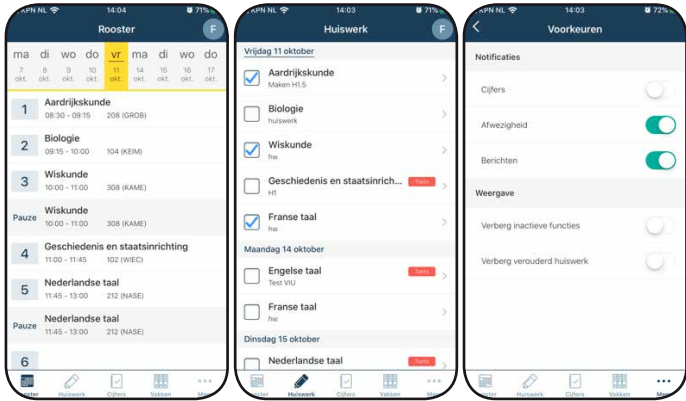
KPN NL 14:04 71%

Rooster F

| ma | di | wo | do | vr | ma | di | wo | do |
|---|---|---|---|---|---|---|---|---|
| 7 okt. | 8 okt. | 9 okt. | 10 okt. | 11 okt. | 14 okt. | 15 okt. | 16 okt. | 17 okt. |

1 Aardrijkskunde 08:30 - 09:15 208 (GROB)

2 Biologie 09:15 - 10:00 104 (KEIM)

3 Wiskunde 10:00 - 11:00 308 (KAME)

Pauze Wiskunde 10:00 - 11:00 308 (KAME)

4 Geschiedenis en staatsinrichting 11:00 - 11:45 102 (WIEC)

5 Nederlandse taal 11:45 - 13:00 212 (NASE)

Pauze Nederlandse taal 11:45 - 13:00 212 (NASE)

6

Rooster Huiswerk Cijfers Vakken Meer

KPN NL 14:03 71%

Huiswerk F

Vrijdag 11 oktober

Aardrijkskunde Maken H1.5

Biologie huiswerk

Wiskunde hw

Geschiedenis en staatsinrich... Toets H1

Franse taal hw

Maandag 14 oktober

Engelse taal Toets Test VIU

Franse taal hw

Dinsdag 15 oktober

Nederlandse taal Toets

Rooster Huiswerk Cijfers Vakken Meer

14:03 72%

Voorkeuren

Notificaties

Cijfers

Afwezigheid

Berichten

Weergave

Verberg inactieve functies

Verberg verouderd huiswerk

Rooster Huiswerk Cijfers Vakken Meer